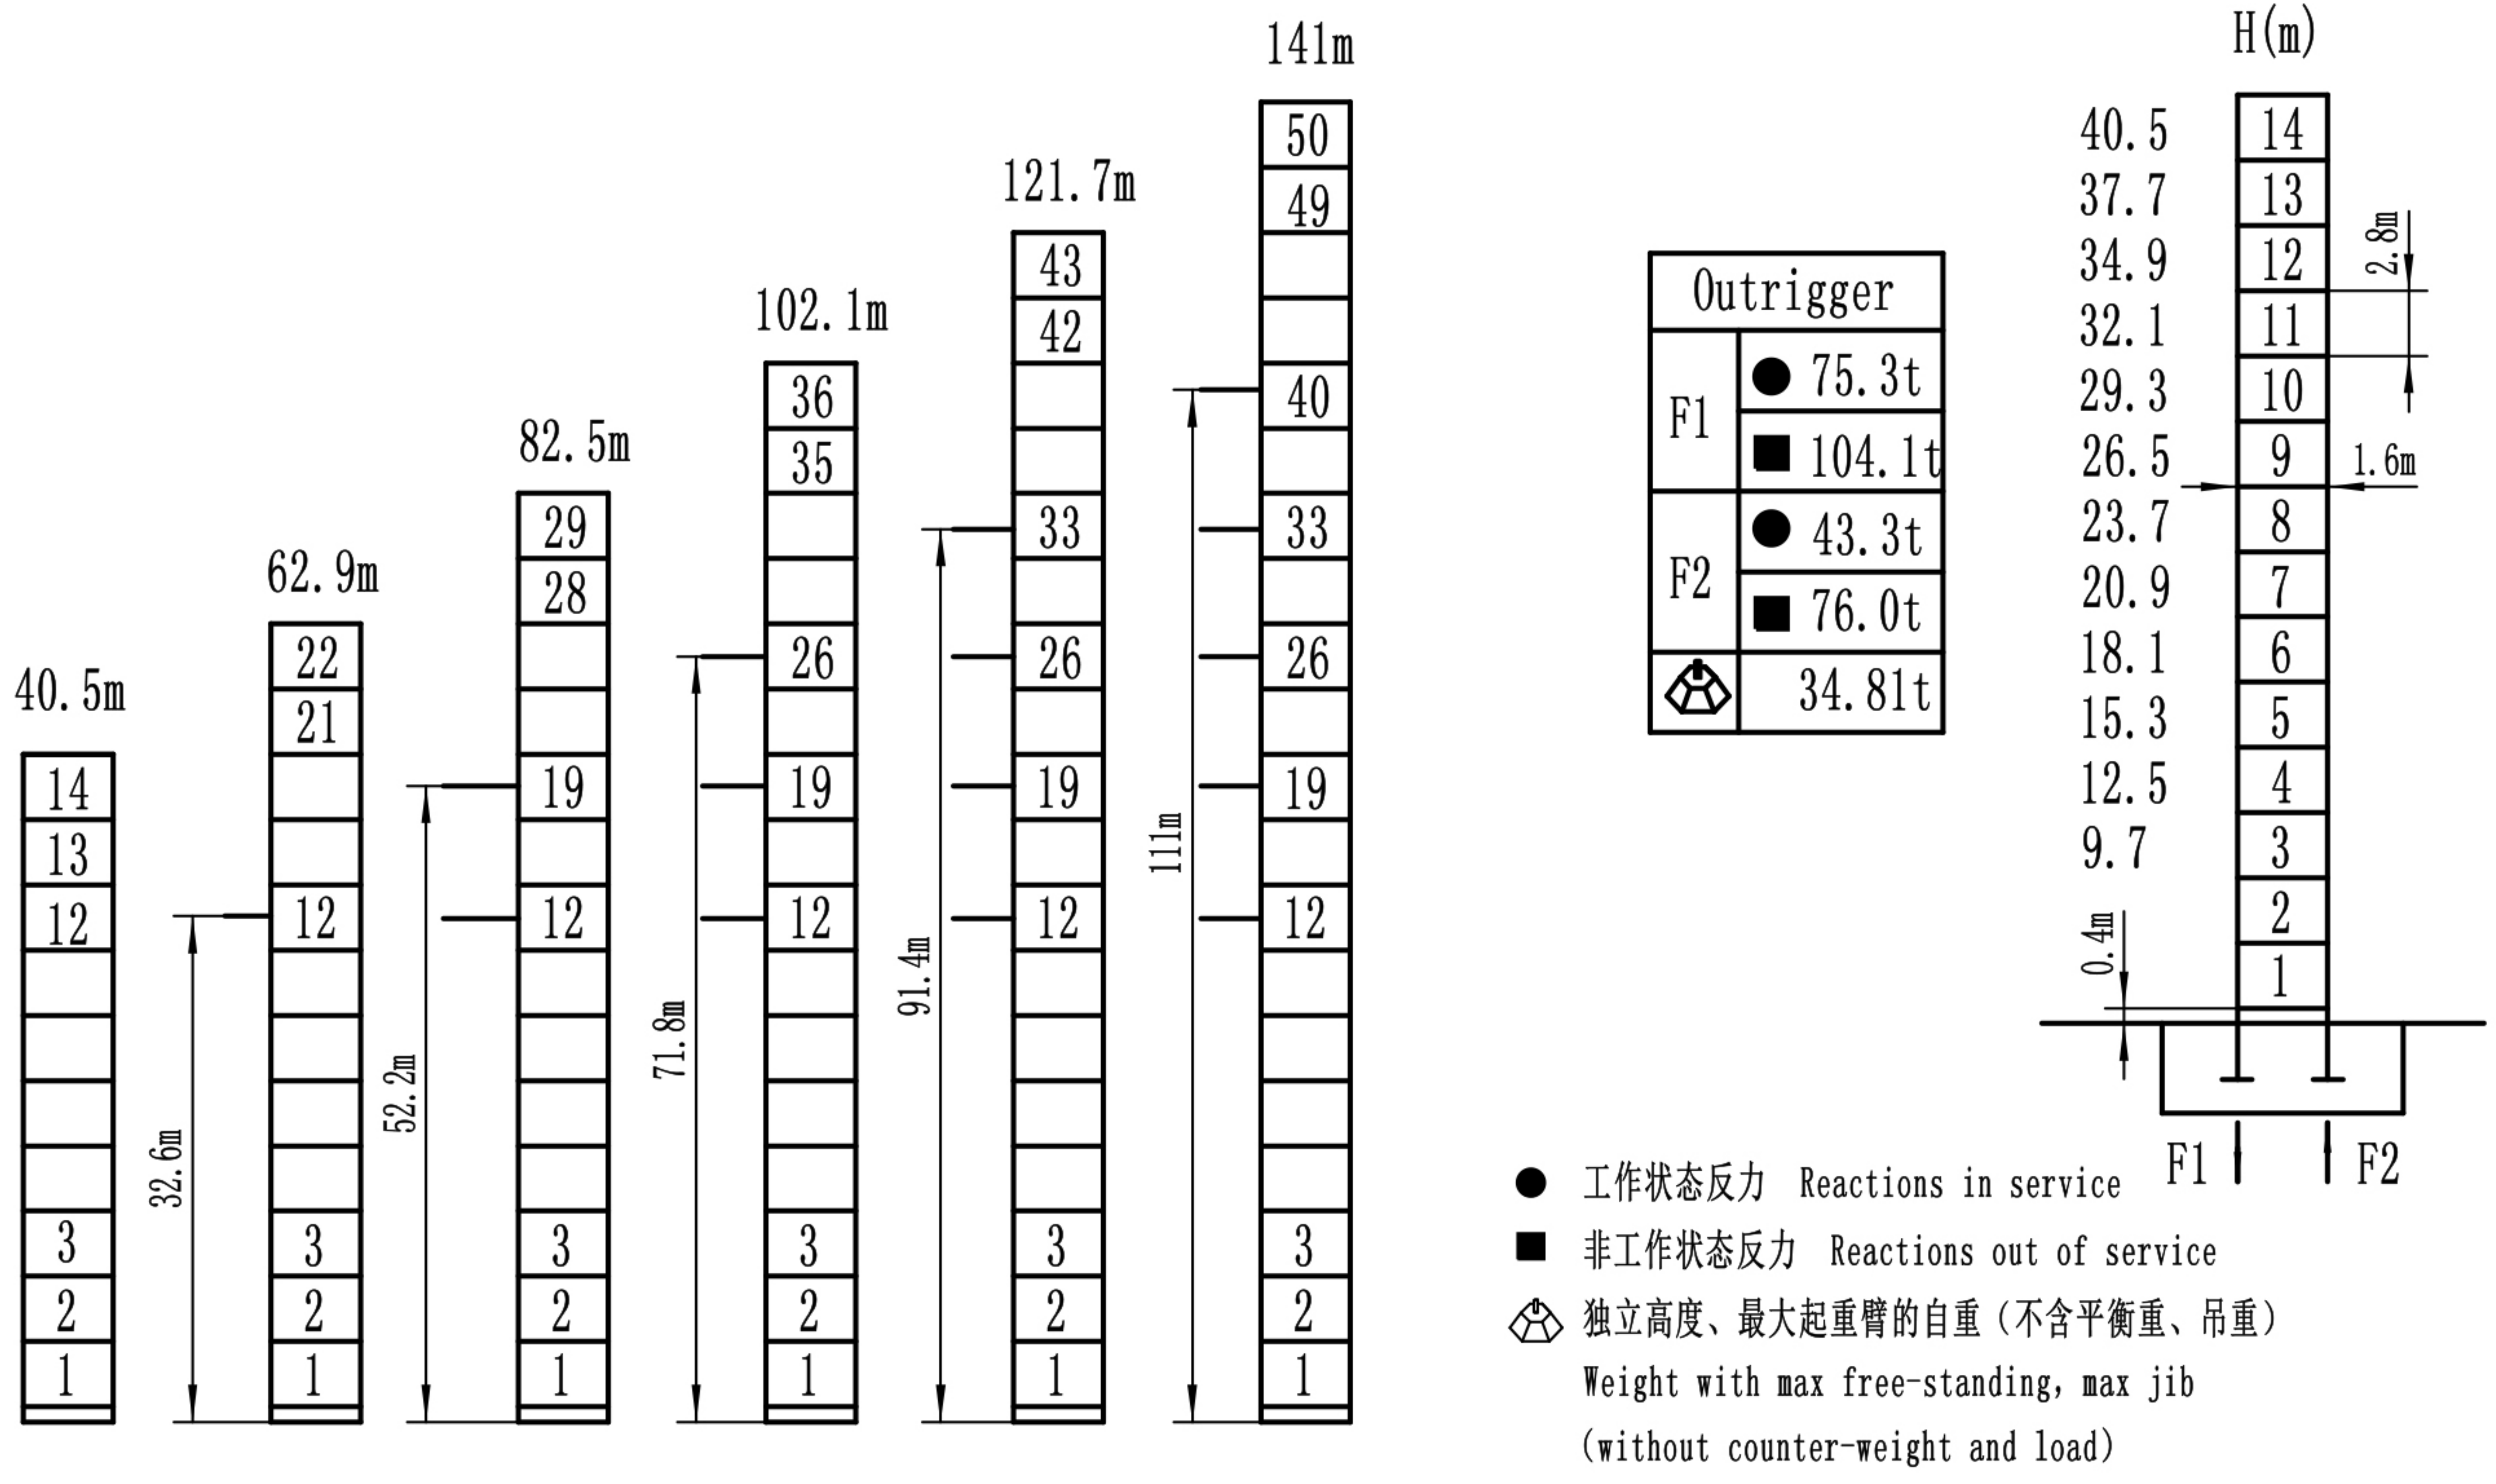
141m

121.7m

102.1m

82.5m

62.9m

40.5m

| 14 |
|---|
| 13 |
| 12 |
| |
| |
| |
| |
| 3 |
| 2 |
| 1 |

32.6m

| 22 |
|---|
| 21 |
| |
| |
| 12 |
| |
| |
| |
| |
| 3 |
| 2 |
| 1 |

52.2m

| 29 |
|---|
| 28 |
| |
| |
| 19 |
| |
| 12 |
| |
| |
| |
| |
| 3 |
| 2 |
| 1 |

71.8m

| 36 |
|---|
| 35 |
| |
| |
| 26 |
| |
| 19 |
| |
| 12 |
| |
| |
| |
| |
| 3 |
| 2 |
| 1 |

91.4m

| 43 |
|---|
| 42 |
| |
| |
| 33 |
| |
| 26 |
| |
| 19 |
| |
| 12 |
| |
| |
| |
| |
| 3 |
| 2 |
| 1 |

111m

| 50 |
|---|
| 49 |
| |
| |
| 40 |
| |
| 33 |
| |
| 26 |
| |
| 19 |
| |
| 12 |
| |
| |
| |
| |
| 3 |
| 2 |
| 1 |

| Outrigger | | |
|---|---|---|
| F1 | ● | 75.3t |
| | ■ | 104.1t |
| F2 | ● | 43.3t |
| | ■ | 76.0t |
| | | 34.81t |

H(m)

| 40.5 | 14 |
|---|---|
| 37.7 | 13 |
| 34.9 | 12 |
| 32.1 | 11 |
| 29.3 | 10 |
| 26.5 | 9 |
| 23.7 | 8 |
| 20.9 | 7 |
| 18.1 | 6 |
| 15.3 | 5 |
| 12.5 | 4 |
| 9.7 | 3 |
| | 2 |
| | 1 |

2.8m

1.6m

0.4m

F1 F2

● 工作状态反力 Reactions in service

■ 非工作状态反力 Reactions out of service

独立高度、最大起重臂的自重(不含平衡重、吊重)
Weight with max free-standing, max jib
(without counter-weight and load)